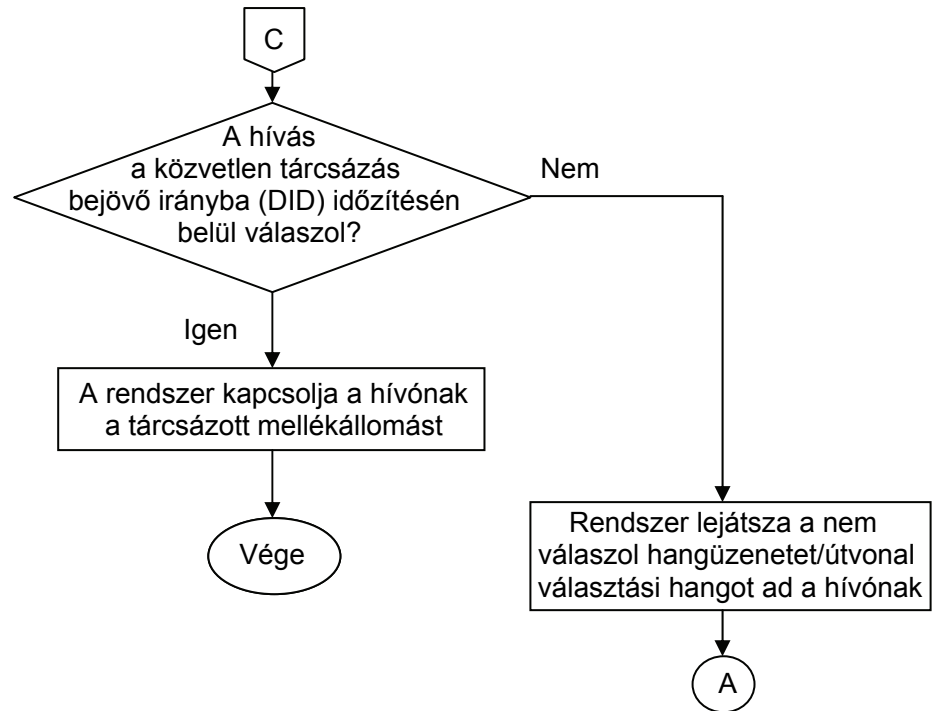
C

A hívás a közvetlen tárcsázás bejövő irányba (DID) időzítésén belül válaszol?

Nem

Igen

A rendszer kapcsolja a hívónak a tárcsázott mellékállomást

Vége

Rendszer lejátsza a nem válaszol hangüzenetet/útvonal választási hangot ad a hívónak

A